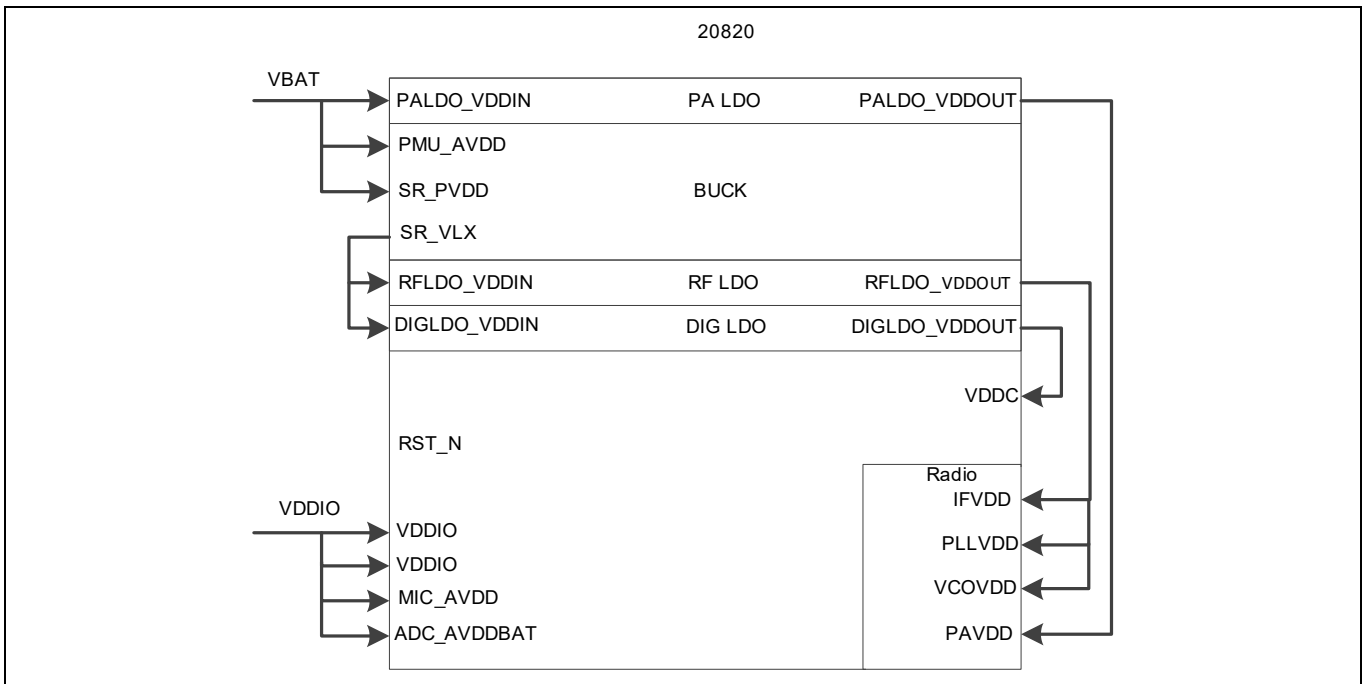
20820

VBAT

PALDO_VDDIN PA LDO PALDO_VDDOUT

PMU_AVDD

SR_PVDD BUCK

SR_VLX

RFLDO_VDDIN RF LDO RFLDO_VDDOUT

DIGLDO_VDDIN DIG LDO DIGLDO_VDDOUT

VDDC

RST_N

Radio

IFVDD

VDDIO

VDDIO

VDDIO

PLLVDD

MIC_AVDD

VCOVDD

ADC_AVDDBAT

PAVDD